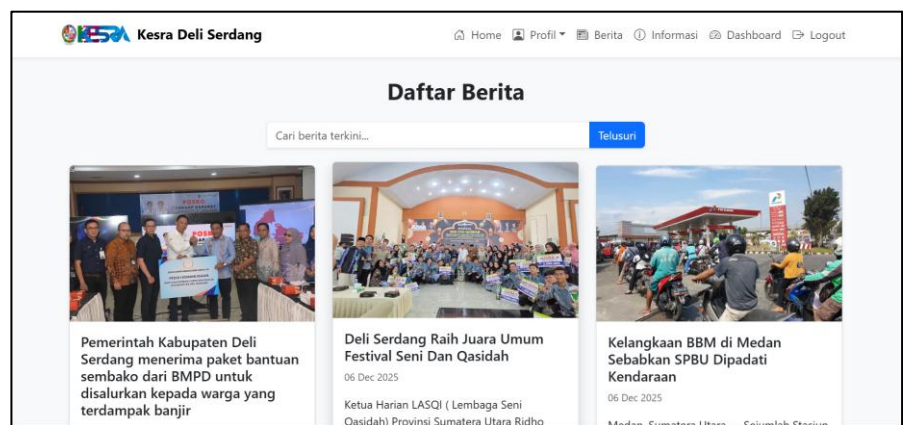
KESRA Kesra Deli Serdang

Home Profil Berita Informasi Dashboard Logout

Daftar Berita

Cari berita terkini...

Telusuri

Pemerintah Kabupaten Deli Serdang menerima paket bantuan sembako dari BMPD untuk disalurkan kepada warga yang terdampak banjir

Deli Serdang Raih Juara Umum Festival Seni Dan Qasidah

06 Dec 2025

Ketua Harian LASQI ( Lembaga Seni Qasidah) Provinsi Sumatera Utara Ridho

Kelangkaan BBM di Medan Sebabkan SPBU Dipadati Kendaraan

06 Dec 2025

Medan, Sumatera Utara — Sejumlah Stasiun